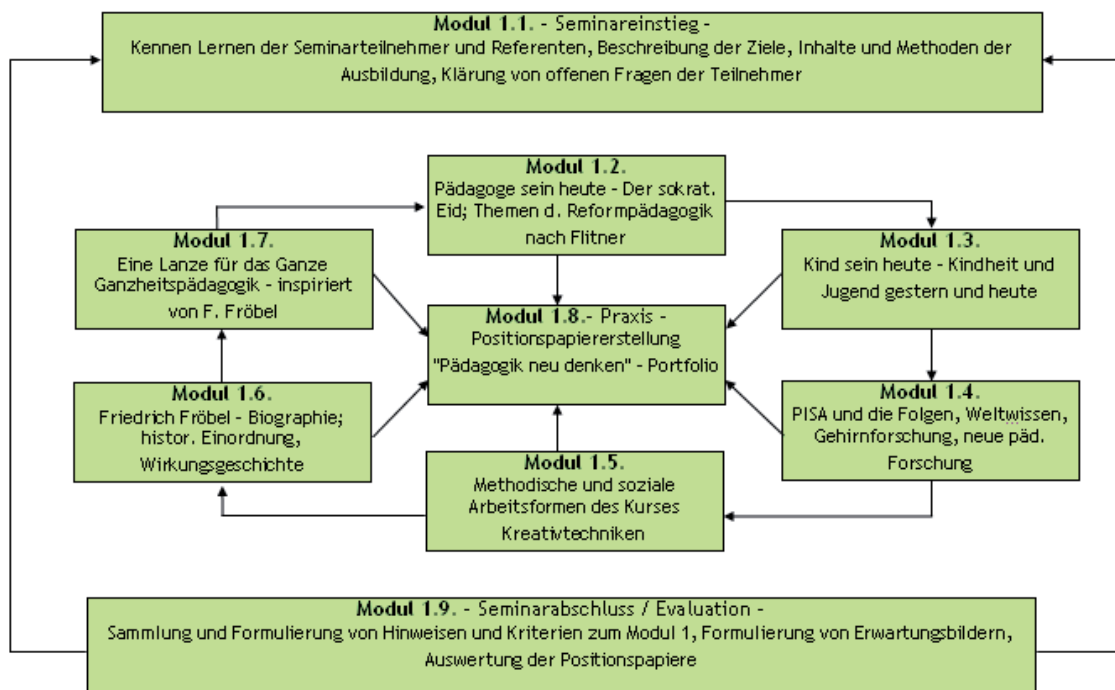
Modul 1.1. - Seminareinstieg -
Kennen Lernen der Seminarteilnehmer und Referenten, Beschreibung der Ziele, Inhalte und Methoden der Ausbildung, Klärung von offenen Fragen der Teilnehmer

Modul 1.2.
Pädagoge sein heute - Der sokrat. Eid; Themen d. Reformpädagogik nach Flitner

Modul 1.7.
Eine Lanze für das Ganze Ganzheitspädagogik - inspiriert von F. Fröbel

Modul 1.3.
Kind sein heute - Kindheit und Jugend gestern und heute

Modul 1.8.- Praxis -
Positionspapiererstellung
"Pädagogik neu denken" - Portfolio

Modul 1.6.
Friedrich Fröbel - Biographie; histor. Einordnung, Wirkungsgeschichte

Modul 1.4.
PISA und die Folgen, Weltwissen, Gehirnforschung, neue päd. Forschung

Modul 1.5.
Methodische und soziale Arbeitsformen des Kurses Kreativtechniken

Modul 1.9. - Seminarabschluss / Evaluation -
Sammlung und Formulierung von Hinweisen und Kriterien zum Modul 1, Formulierung von Erwartungsbildern, Auswertung der Positionspapiere